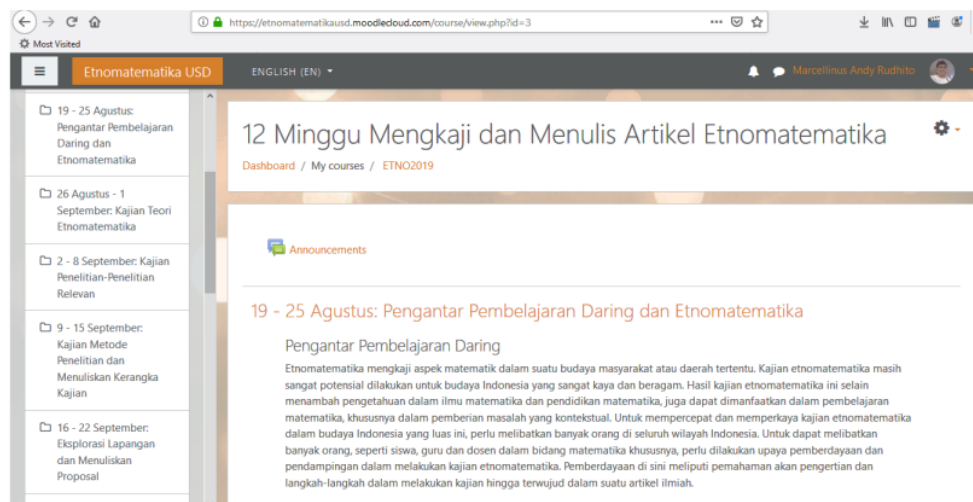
https://etnomatematikausd.moodlecloud.com/course/view.php?id=3

Most Visited

Etnomatematika USD

ENGLISH (EN)

Marcellinus Andy Rudhito

19 - 25 Agustus: Pengantar Pembelajaran Daring dan Etnomatematika

26 Agustus - 1 September: Kajian Teori Etnomatematika

2 - 8 September: Kajian Penelitian-Penelitian Relevan

9 - 15 September: Kajian Metode Penelitian dan Menuliskan Kerangka Kajian

16 - 22 September: Eksplorasi Lapangan dan Menuliskan Proposal

12 Minggu Mengkaji dan Menulis Artikel Etnomatematika

Dashboard / My courses / ETNO2019

Announcements

19 - 25 Agustus: Pengantar Pembelajaran Daring dan Etnomatematika

Pengantar Pembelajaran Daring

Etnomatematika mengkaji aspek matematik dalam suatu budaya masyarakat atau daerah tertentu. Kajian etnomatematika masih sangat potensial dilakukan untuk budaya Indonesia yang sangat kaya dan beragam. Hasil kajian etnomatematika ini selain menambah pengetahuan dalam ilmu matematika dan pendidikan matematika, juga dapat dimanfaatkan dalam pembelajaran matematika, khususnya dalam pemberian masalah yang kontekstual. Untuk mempercepat dan memperkaya kajian etnomatematika dalam budaya Indonesia yang luas ini, perlu melibatkan banyak orang di seluruh wilayah Indonesia. Untuk dapat melibatkan banyak orang, seperti siswa, guru dan dosen dalam bidang matematika khususnya, perlu dilakukan upaya pemberdayaan dan pendampingan dalam melakukan kajian etnomatematika. Pemberdayaan di sini meliputi pemahaman akan pengertian dan langkah-langkah dalam melakukan kajian hingga terwujud dalam suatu artikel ilmiah.